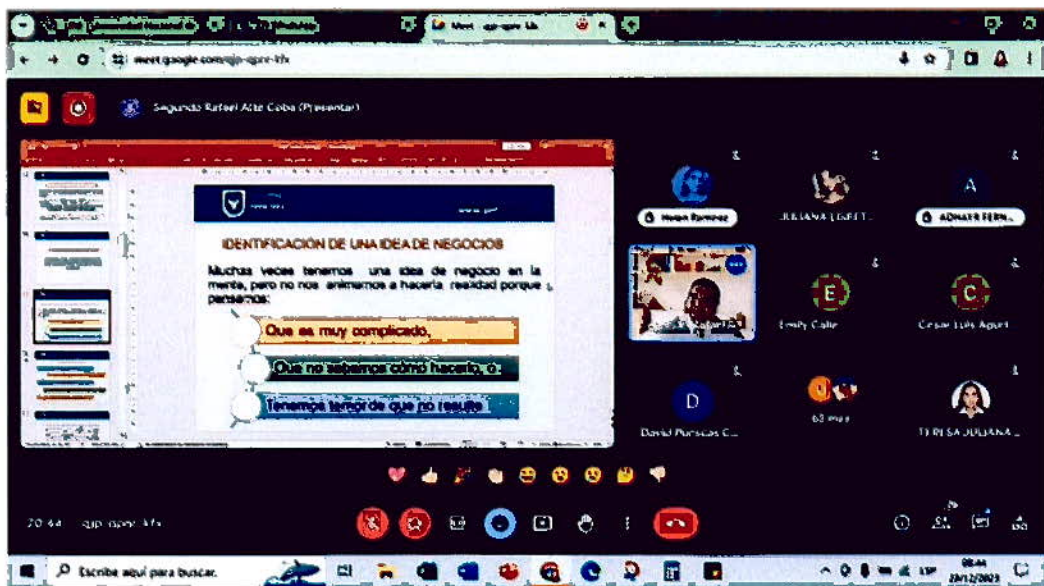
Meet - qjp-qpnr-kfx

meet.google.com/qjp-qpnr-kfx

Segundo Rafael Alte Coba (Presentar)

IDENTIFICACIÓN DE UNA IDEA DE NEGOCIOS

Muchas veces tenemos una idea de negocio en la mente, pero no nos animamos a hacerla realidad porque pensamos:

Que es muy complicado,

Que no sabemos cómo hacerlo, o

Tenemos temor de que no resulte

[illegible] Ramirez

JULIANA LISETT...

ADNAER FERN...

Emily Calle

Cesar Luis Aguirr

David Purocas C...

63 más

TERESA JULIANA ...

20:44 qjp-qpnr-kfx

Escribe aquí para buscar

08:44
23/12/2023